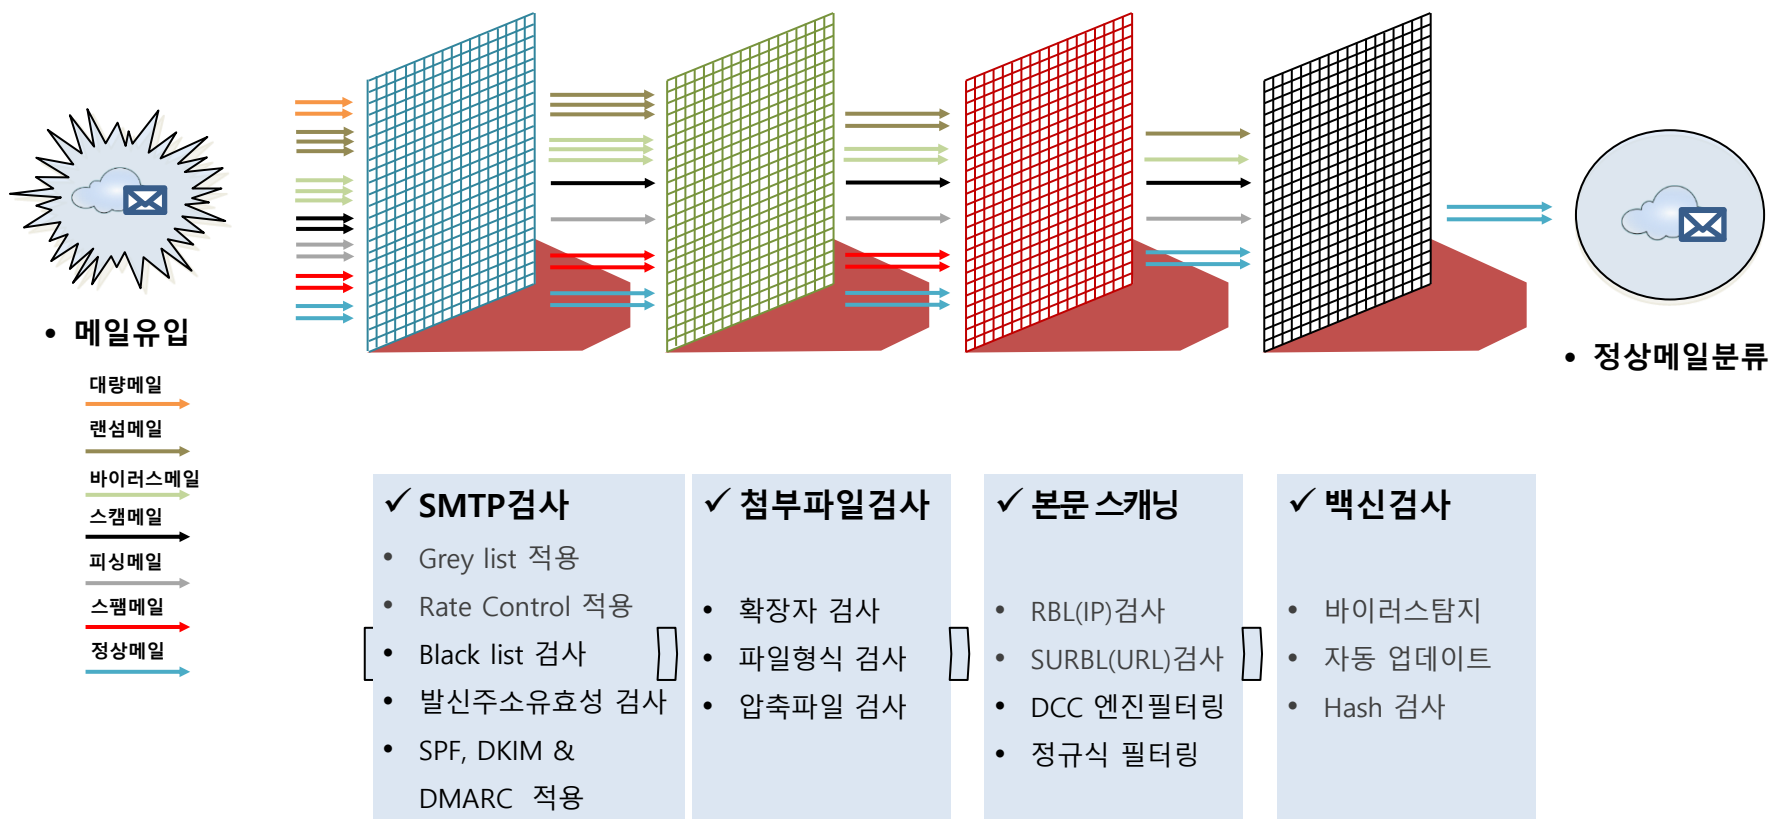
• 메일유입

대량메일

랜섬메일

바이러스메일

스캠메일

피싱메일

스팸메일

정상메일

• 정상메일분류

✓ SMTP검사

• Grey list 적용
• Rate Control 적용
• Black list 검사
• 발신주소유효성 검사
• SPF, DKIM & DMARC 적용

✓ 첨부파일검사

• 확장자 검사
• 파일형식 검사
• 압축파일 검사

✓ 본문 스캐닝

• RBL(IP)검사
• SURBL(URL)검사
• DCC 엔진필터링
• 정규식 필터링

✓ 백신검사

• 바이러스탐지
• 자동 업데이트
• Hash 검사